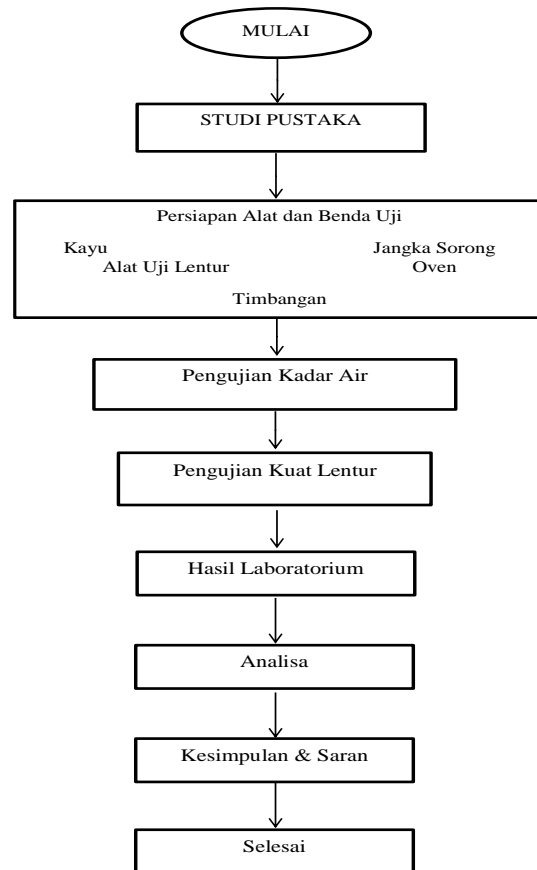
MULAI

STUDI PUSTAKA

Persiapan Alat dan Benda Uji

Kayu

Jangka Sorong

Alat Uji Lentur

Oven

Timbangan

Pengujian Kadar Air

Pengujian Kuat Lentur

Hasil Laboratorium

Analisa

Kesimpulan & Saran

Selesai